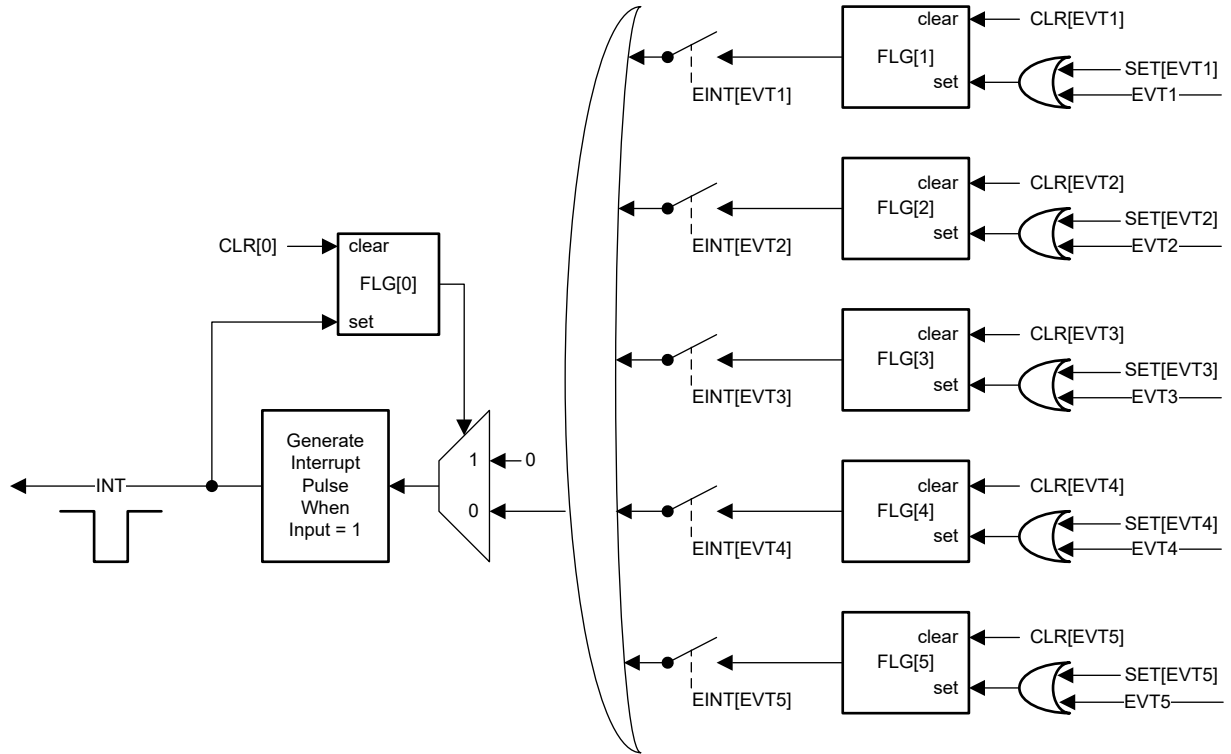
clear
CLR[EVT1]
FLG[1]
set
SET[EVT1]
EVT1
EINT[EVT1]

clear
CLR[EVT2]
FLG[2]
set
SET[EVT2]
EVT2
EINT[EVT2]

CLR[0]
clear
FLG[0]
set

clear
CLR[EVT3]
FLG[3]
set
SET[EVT3]
EVT3
EINT[EVT3]

Generate Interrupt Pulse When Input = 1

1
0
0

INT

clear
CLR[EVT4]
FLG[4]
set
SET[EVT4]
EVT4
EINT[EVT4]

clear
CLR[EVT5]
FLG[5]
set
SET[EVT5]
EVT5
EINT[EVT5]